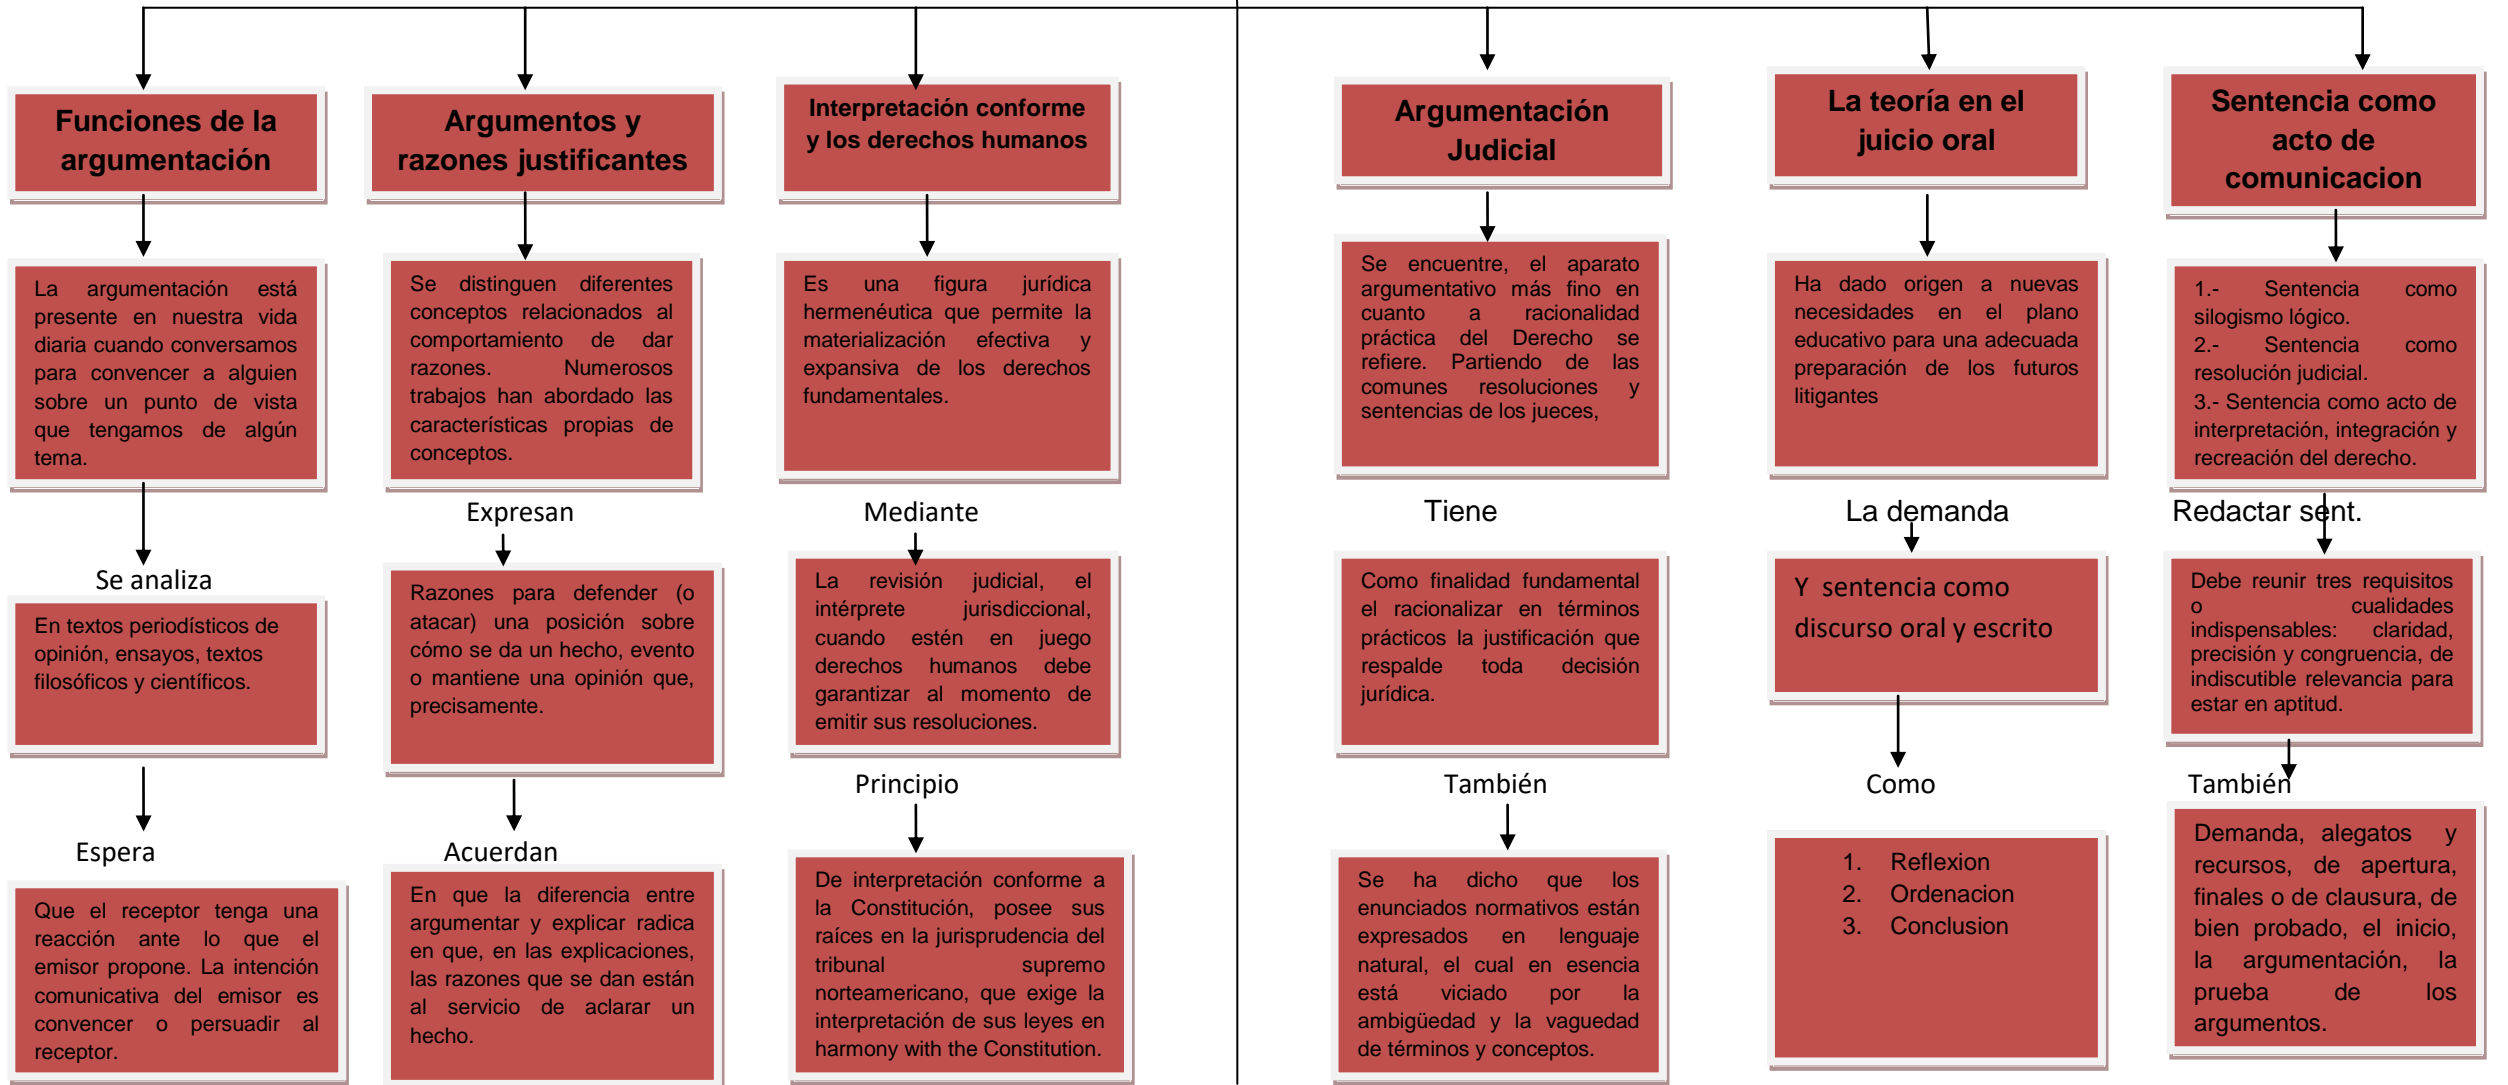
Funciones de la argumentación

La argumentación está presente en nuestra vida diaria cuando conversamos para convencer a alguien sobre un punto de vista que tengamos de algún tema.

Se analiza

En textos periodísticos de opinión, ensayos, textos filosóficos y científicos.

Espera

Que el receptor tenga una reacción ante lo que el emisor propone. La intención comunicativa del emisor es convencer o persuadir al receptor.

Argumentos y razones justificantes

Se distinguen diferentes conceptos relacionados al comportamiento de dar razones. Numerosos trabajos han abordado las características propias de conceptos.

Expresan

Razones para defender (o atacar) una posición sobre cómo se da un hecho, evento o mantiene una opinión que, precisamente.

Acuerdan

En que la diferencia entre argumentar y explicar radica en que, en las explicaciones, las razones que se dan están al servicio de aclarar un hecho.

Interpretación conforme y los derechos humanos

Es una figura jurídica hermenéutica que permite la materialización efectiva y expansiva de los derechos fundamentales.

Mediante

La revisión judicial, el intérprete jurisdiccional, cuando estén en juego derechos humanos debe garantizar al momento de emitir sus resoluciones.

Principio

De interpretación conforme a la Constitución, posee sus raíces en la jurisprudencia del tribunal supremo norteamericano, que exige la interpretación de sus leyes en harmony with the Constitution.

Argumentación Judicial

Se encuentre, el aparato argumentativo más fino en cuanto a racionalidad práctica del Derecho se refiere. Partiendo de las comunes resoluciones y sentencias de los jueces,

Tiene

Como finalidad fundamental el racionalizar en términos prácticos la justificación que respalde toda decisión jurídica.

También

Se ha dicho que los enunciados normativos están expresados en lenguaje natural, el cual en esencia está viciado por la ambigüedad y la vaguedad de términos y conceptos.

La teoría en el juicio oral

Ha dado origen a nuevas necesidades en el plano educativo para una adecuada preparación de los futuros litigantes

La demanda

Y sentencia como discurso oral y escrito

Como

1. Reflexion
2. Ordenacion
3. Conclusion

Sentencia como acto de comunicacion

1.- Sentencia como silogismo lógico.
2.- Sentencia como resolución judicial.
3.- Sentencia como acto de interpretación, integración y recreación del derecho.

Redactar sent.

Debe reunir tres requisitos o cualidades indispensables: claridad, precisión y congruencia, de indiscutible relevancia para estar en aptitud.

También

Demanda, alegatos y recursos, de apertura, finales o de clausura, de bien probado, el inicio, la argumentación, la prueba de los argumentos.